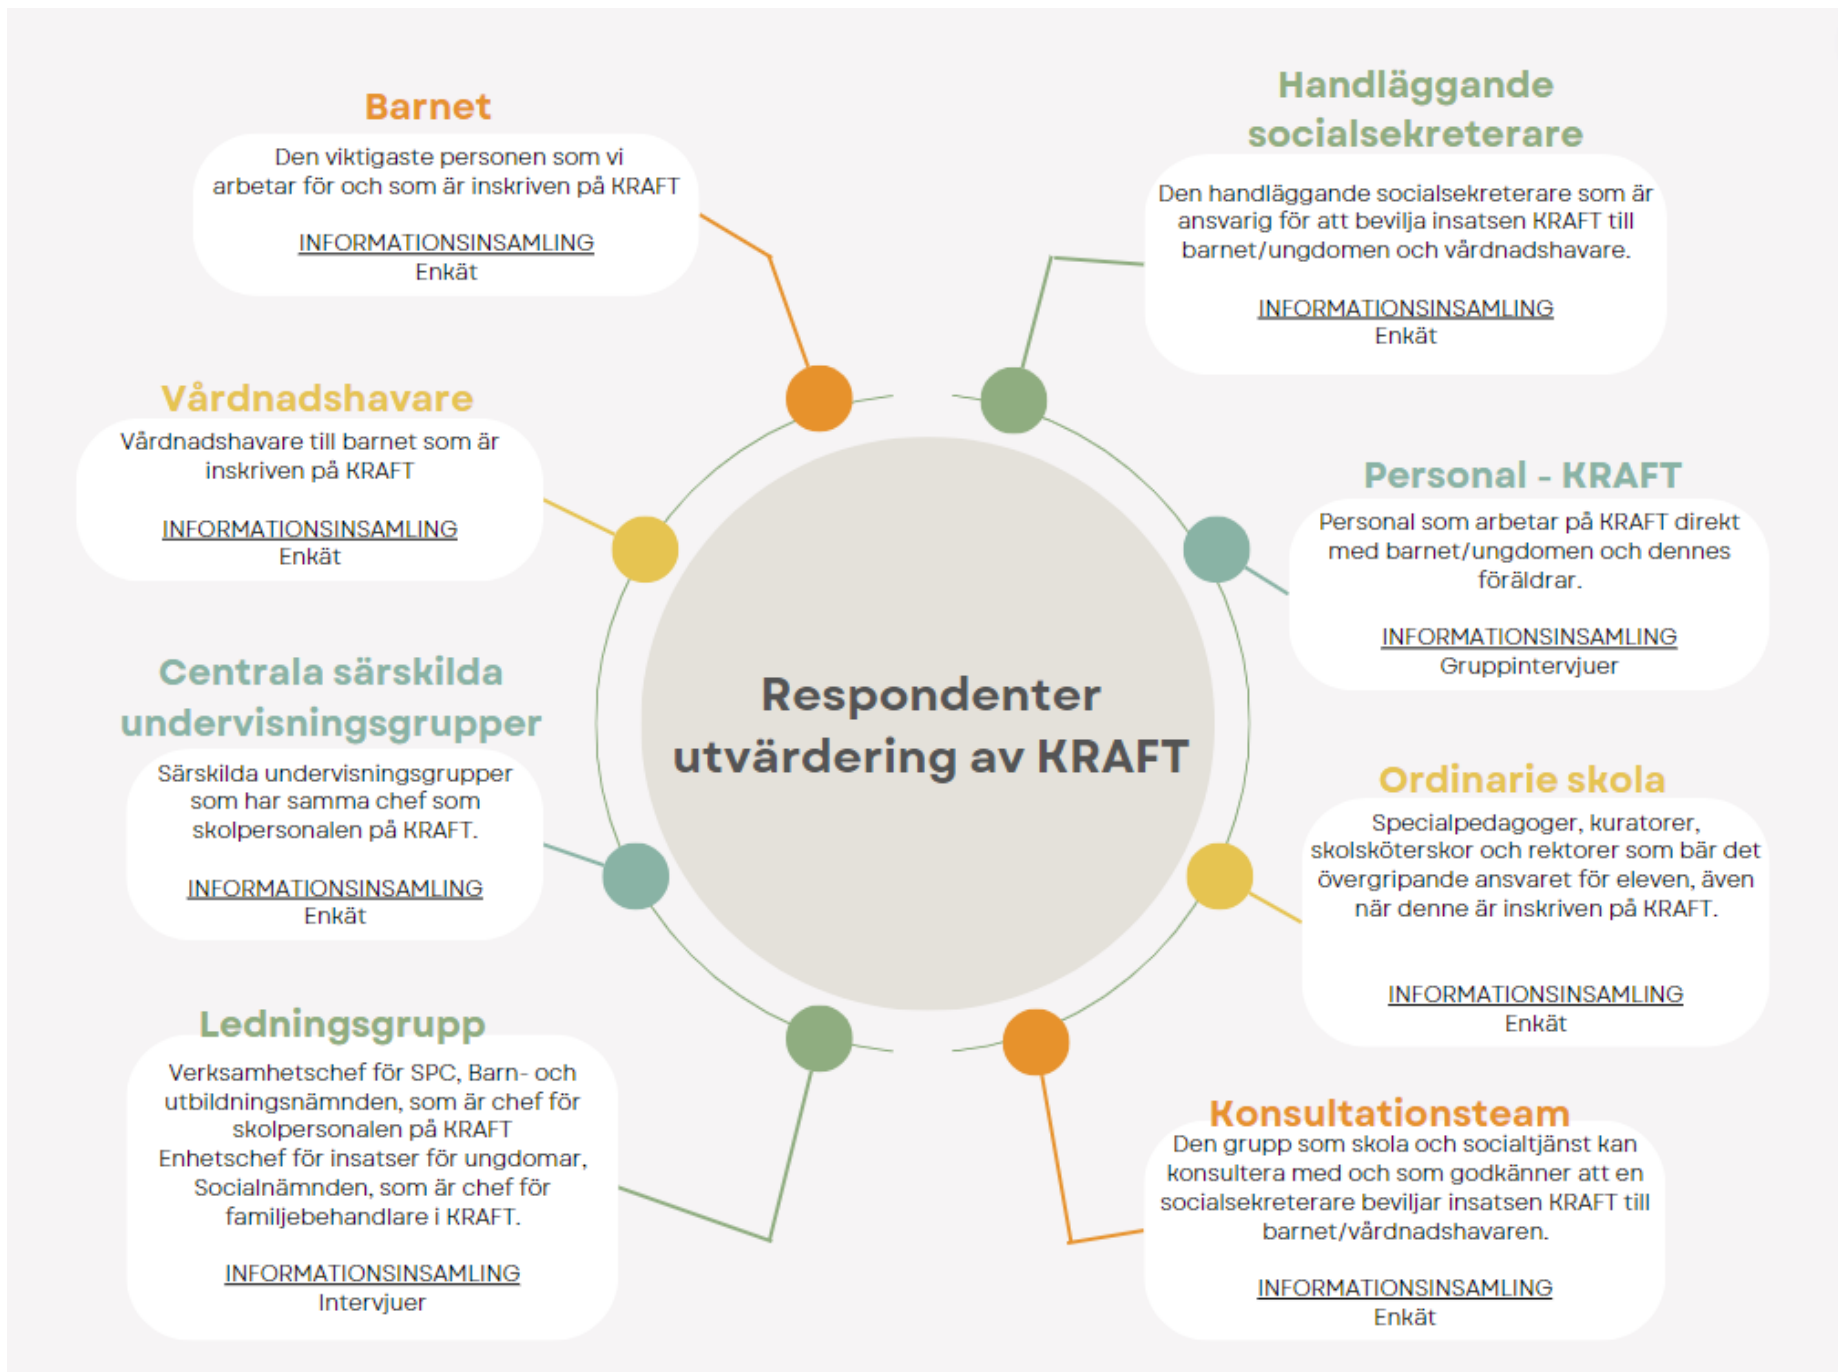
Respondenter utvärdering av KRAFT

Barnet

Den viktigaste personen som vi arbetar för och som är inskriven på KRAFT

INFORMATIONSINSAMLING
Enkät

Handläggande socialsekreterare

Den handläggande socialsekreterare som är ansvarig för att bevilja insatsen KRAFT till barnet/ungdomen och vårdnadshavare.

INFORMATIONSINSAMLING
Enkät

Vårdnadshavare

Vårdnadshavare till barnet som är inskriven på KRAFT

INFORMATIONSINSAMLING
Enkät

Personal - KRAFT

Personal som arbetar på KRAFT direkt med barnet/ungdomen och dennes föräldrar.

INFORMATIONSINSAMLING
Gruppintervjuer

Centrala särskilda undervisningsgrupper

Särskilda undervisningsgrupper som har samma chef som skolpersonalen på KRAFT.

INFORMATIONSINSAMLING
Enkät

Ordinarie skola

Specialpedagoger, kuratorer, skolsköterskor och rektorer som bär det övergripande ansvaret för eleven, även när denne är inskriven på KRAFT.

INFORMATIONSINSAMLING
Enkät

Ledningsgrupp

Verksamhetschef för SPC, Barn- och utbildningsnämnden, som är chef för skolpersonalen på KRAFT
Enhetschef för insatser för ungdomar, Socialnämnden, som är chef för familjebehandlare i KRAFT.

INFORMATIONSINSAMLING
Intervjuer

Konsultationsteam

Den grupp som skola och socialtjänst kan konsultera med och som godkänner att en socialsekreterare beviljar insatsen KRAFT till barnet/vårdnadshavaren.

INFORMATIONSINSAMLING
Enkät